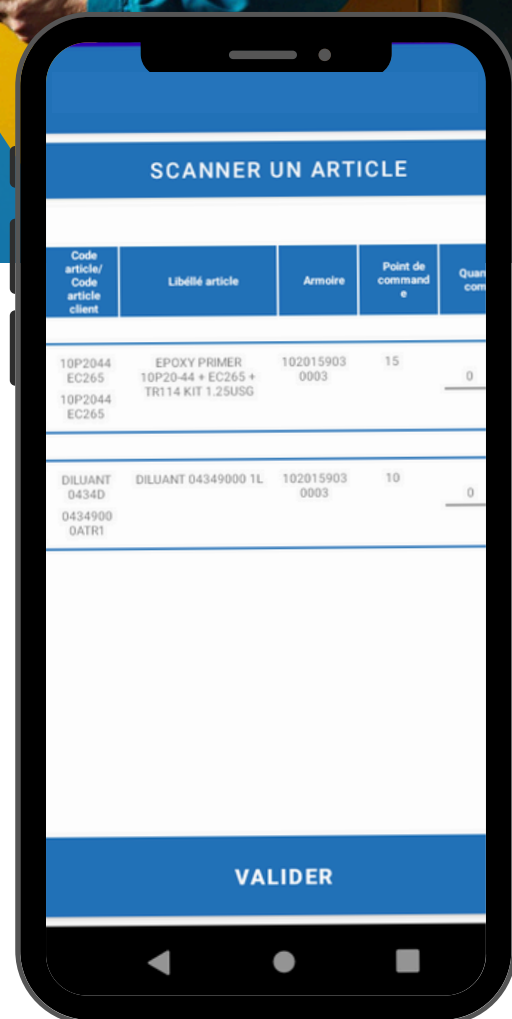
SCANNER UN ARTICLE

| Code article/ Code article client | Libellé article | Armoire | Point de commande | Quan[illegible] com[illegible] |
|---|---|---|---|---|
| 10P2044 EC265 10P2044 EC265 | EPOXY PRIMER 10P20-44 + EC265 + TR114 KIT 1.25USG | 1020159030003 | 15 | 0 |
| DILUANT 0434D 04349000ATR1 | DILUANT 04349000 1L | 1020159030003 | 10 | 0 |

VALIDER